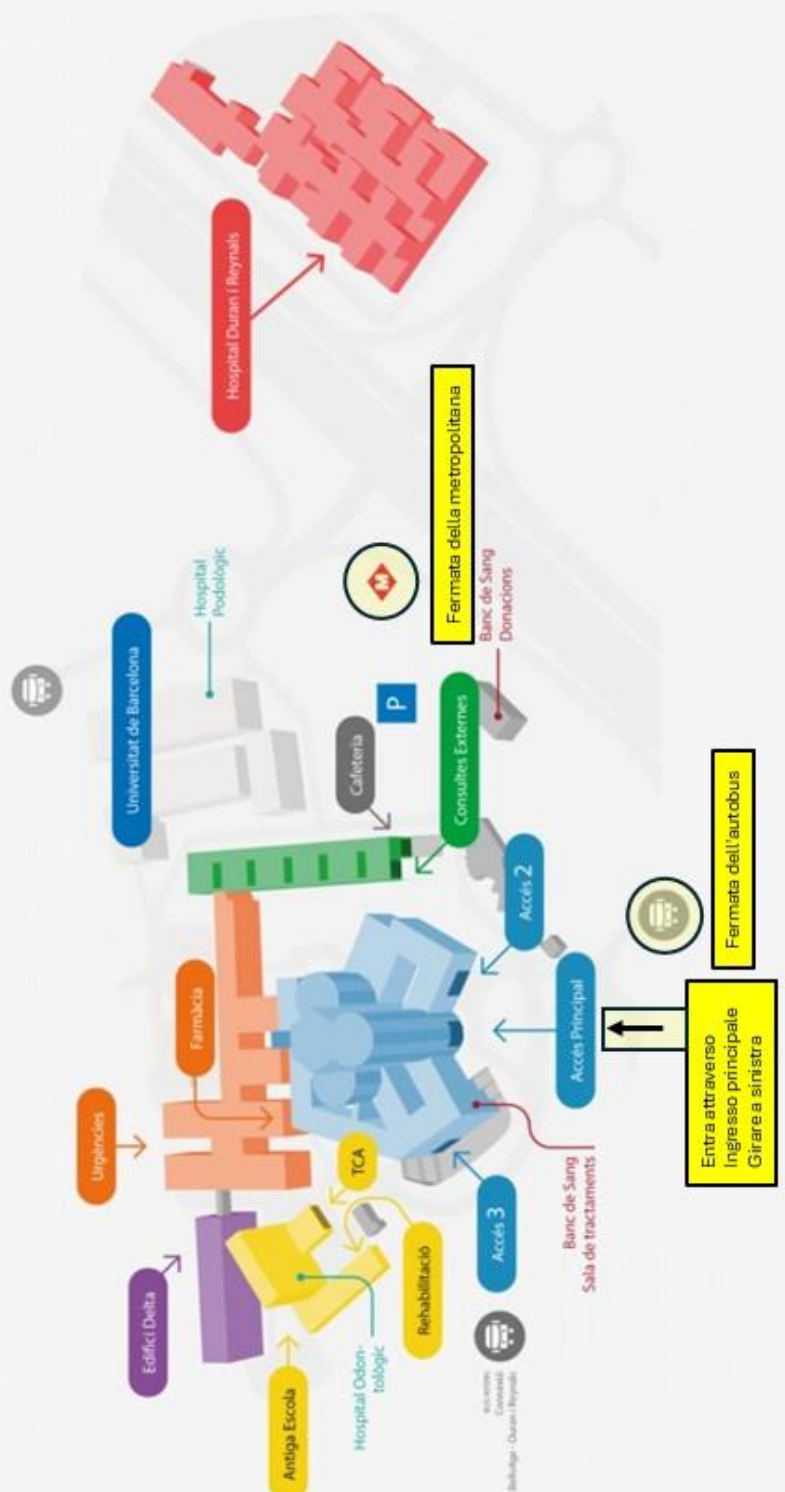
Hospital Duran i Reynals

Fermata della metropolitana

Banc de Sang
Donacions

Hospital Podològic

Universitat de Barcelona

P

Cafeteria

Consultes Externes

Accés 2

Fermata dell'autobus

Accés Principal

Entra attraverso
Ingresso principale
Girare a sinistra

Farmàcia

Urgències

Banc de Sang
Sala de tractaments

TCA

Accés 3

Edifici Delta

Rehabilitació

Hospital Odontològic

Antiga Escola

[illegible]